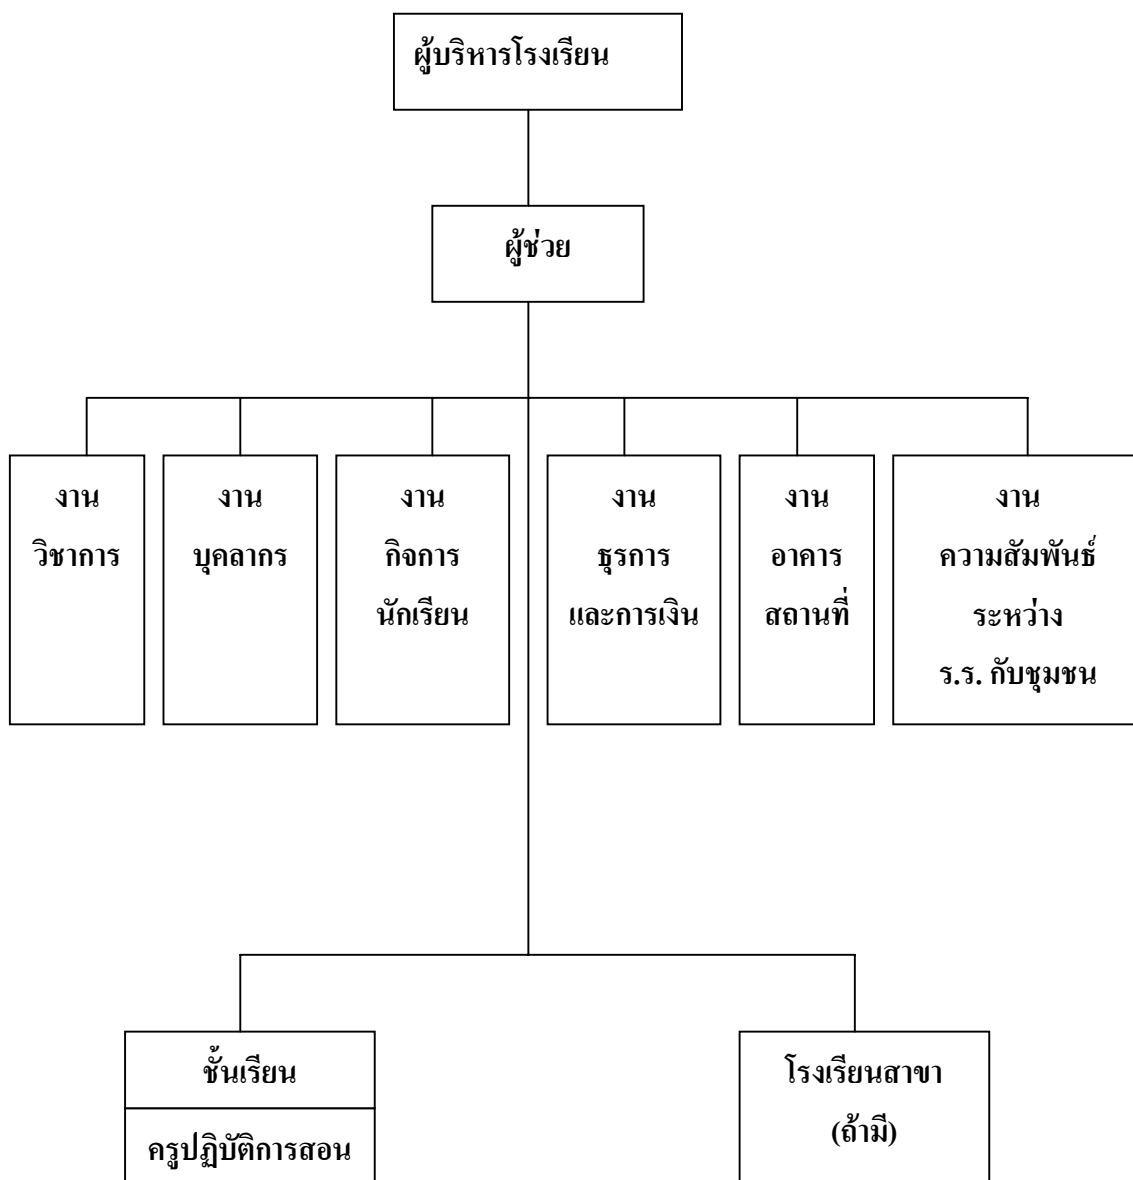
ผู้บริหารโรงเรียน

ผู้ช่วย

งาน
วิชาการ

งาน
บุคลากร

งาน
กิจการ
นักเรียน

งาน
ธุรการ
และการเงิน

งาน
อาคาร
สถานที่

งาน
ความสัมพันธ์
ระหว่าง
ร.ร. กับชุมชน

ชั้นเรียน

ครูปฏิบัติการสอน

โรงเรียนสาขา
(ถ้ามี)